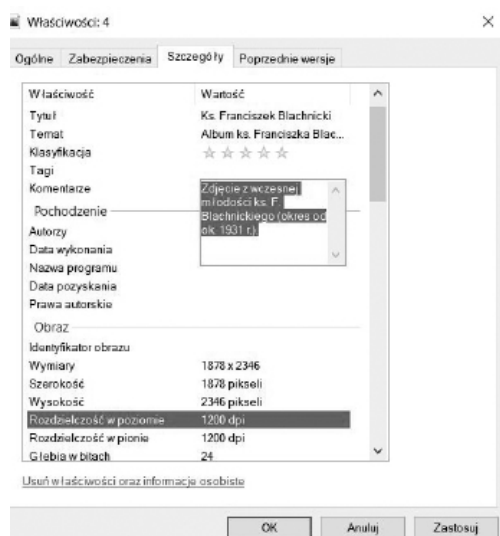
Właściwości: 4

×

Ogólne | Zabezpieczenia | Szczegóły | Poprzednie wersje

| Właściwość | Wartość |
|---|---|
| Tytuł | Ks. Franciszek Blachnicki |
| Temat | Album ks. Franciszka Blac... |
| Klasyfikacja | ☆☆☆☆☆ |
| Tagi | |
| Komentarze | Zdjęcie z wczesnej młodości ks. F. Blachnickiego (okres od ok. 1931 r.) |
| Pochodzenie | |
| Autorzy | |
| Data wykonania | |
| Nazwa programu | |
| Data pozyskania | |
| Prawa autorskie | |
| Obraz | |
| Identyfikator obrazu | |
| Wymiary | 1878 x 2346 |
| Szerokość | 1878 pikseli |
| Wysokość | 2346 pikseli |
| Rozdzielczość w poziomie | 1200 dpi |
| Rozdzielczość w pionie | 1200 dpi |
| Głębia w bitach | 24 |

Usuń właściwości oraz informacje osobiste

OK | Anuluj | Zastosuj